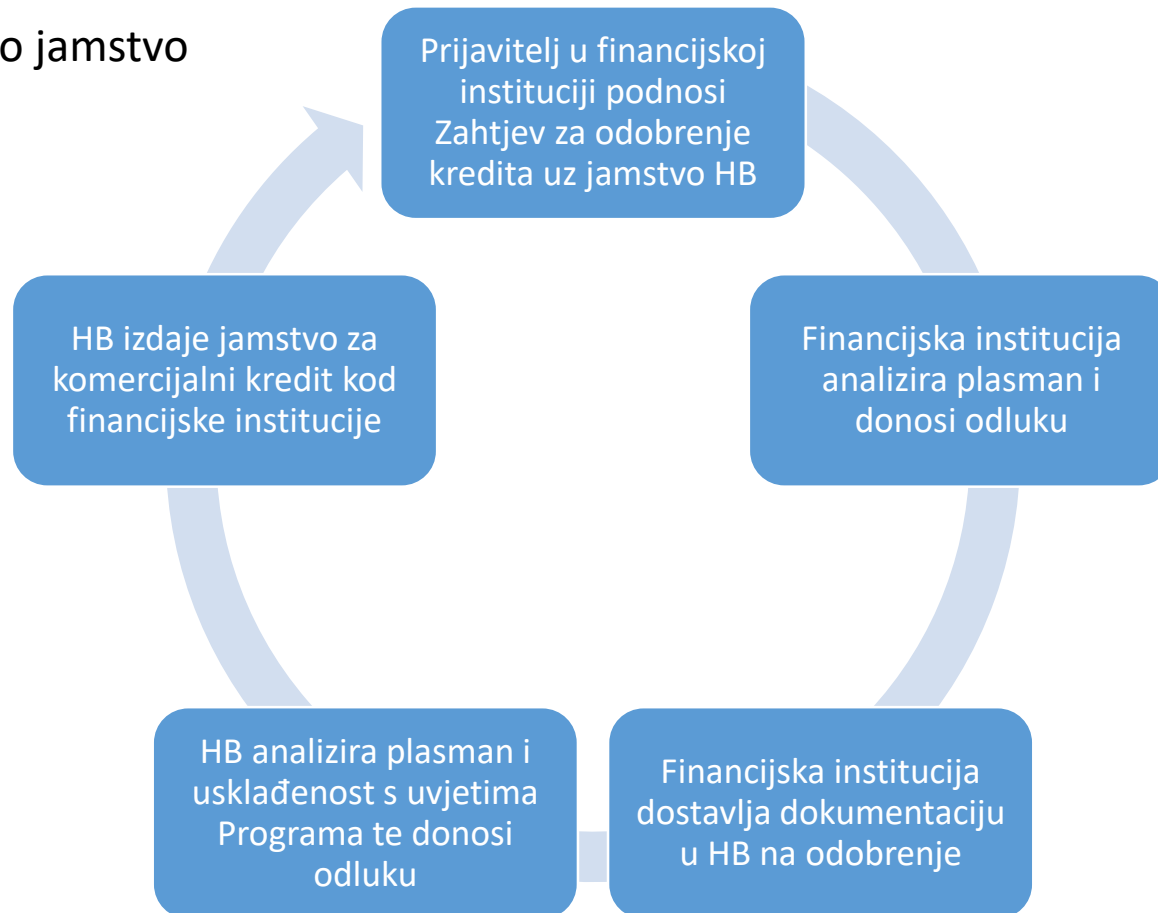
o jamstvo

Prijavitelj u financijskoj instituciji podnosi Zahtjev za odobrenje kredita uz jamstvo HB

Financijska institucija analizira plasman i donosi odluku

Financijska institucija dostavlja dokumentaciju u HB na odobrenje

HB analizira plasman i usklađenost s uvjetima Programa te donosi odluku

HB izdaje jamstvo za komercijalni kredit kod financijske institucije